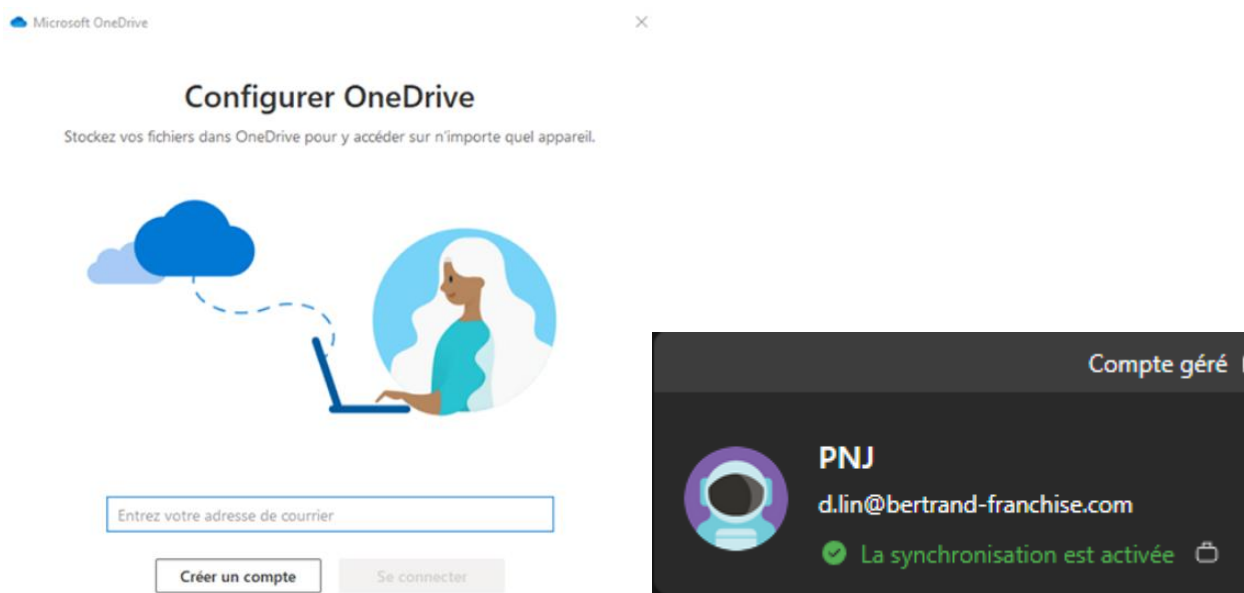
Microsoft OneDrive

Configurer OneDrive

Stockez vos fichiers dans OneDrive pour y accéder sur n'importe quel appareil.

Entrez votre adresse de courrier

Créer un compte

Se connecter

Compte géré

PNJ

d.lin@bertrand-franchise.com

La synchronisation est activée